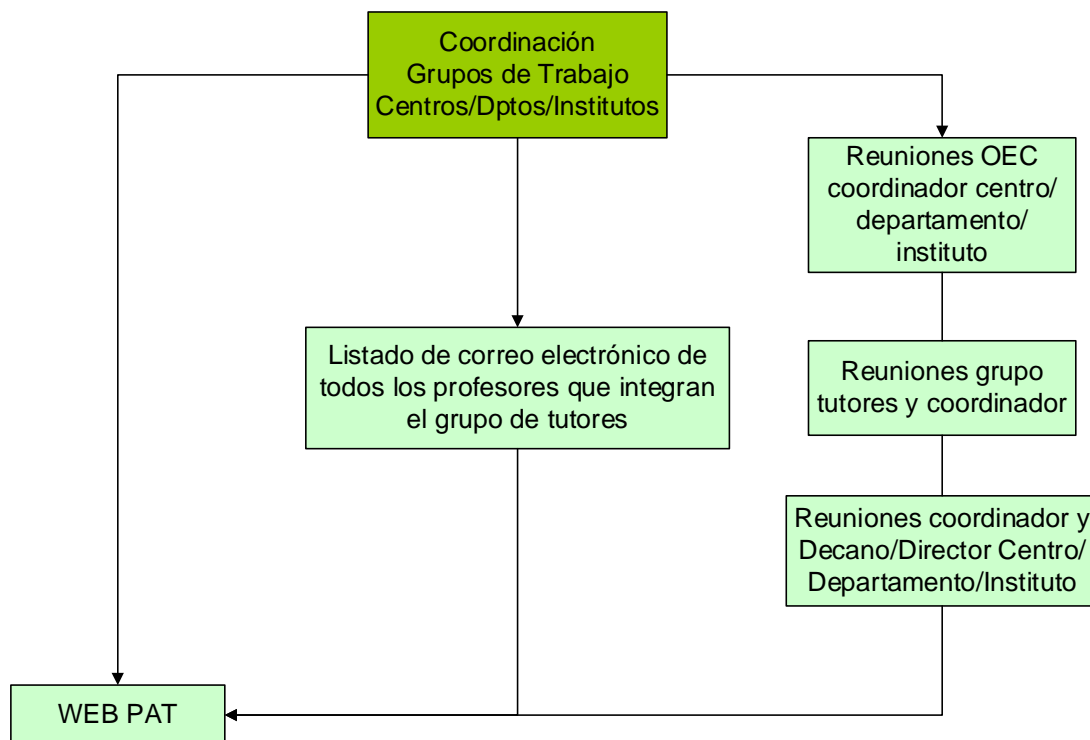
Coordinación Grupos de Trabajo Centros/Dptos/Institutos

Reuniones OEC coordinador centro/ departamento/ instituto

Listado de correo electrónico de todos los profesores que integran el grupo de tutores

Reuniones grupo tutores y coordinador

Reuniones coordinador y Decano/Director Centro/ Departamento/Instituto

WEB PAT